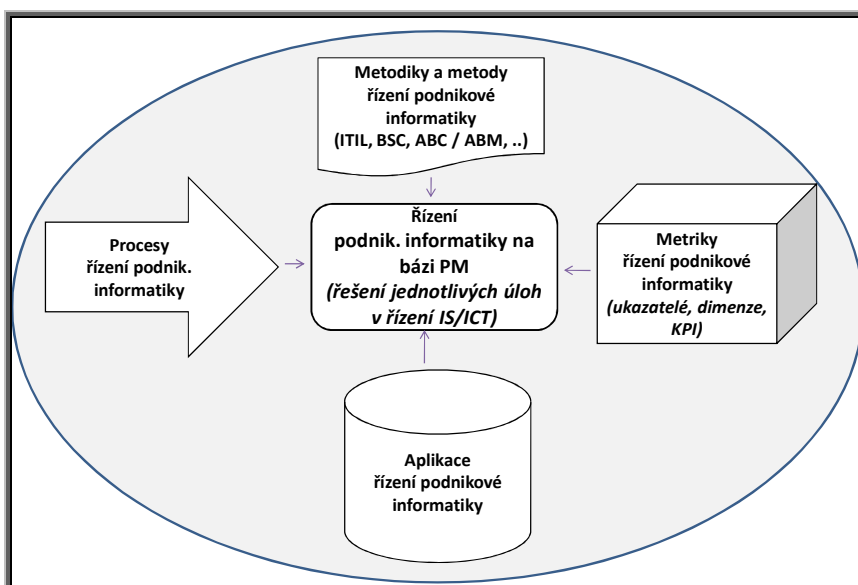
Metodiky a metody řízení podnikové informatiky (ITIL, BSC, ABC / ABM, ..)

Procesy řízení podnik. informatiky

Řízení podnik. informatiky na bázi PM *(řešení jednotlivých úloh v řízení IS/ICT)*

Metriky řízení podnikové informatiky *(ukazatelé, dimenze, KPI)*

Aplikace řízení podnikové informatiky